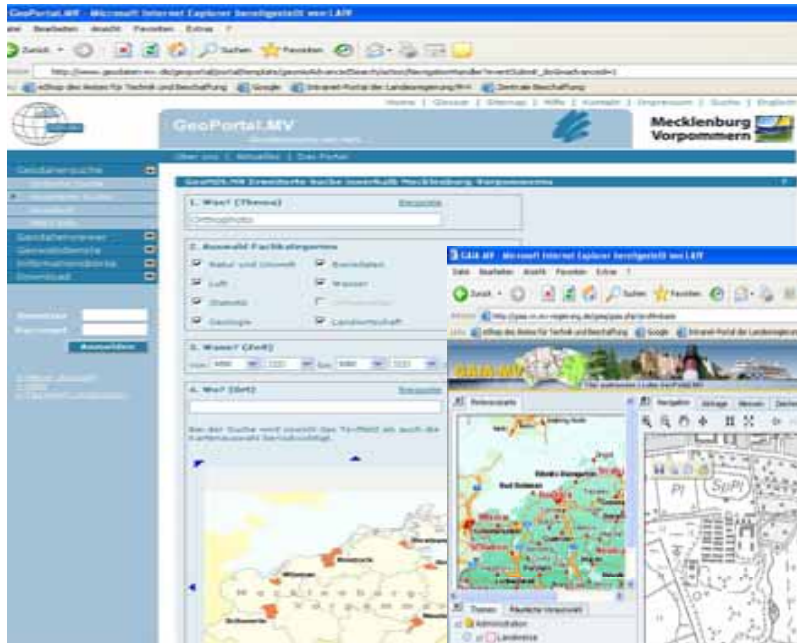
GeoPortal.MV - Microsoft Internet Explorer bereitgestellt von LAIV

Datei Bearbeiten Ansicht Favoriten Extras ?

Zurück Suchen Favoriten

Adresse http://www.geodaten-mv.de/geoportal/portal/template/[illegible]

Links eShop des Amtes für Technik und Beschaffung Google Intranet-Portal der Landesregierung M-V Zentrale Beschaffung

Home | Glossar | Sitemap | Hilfe | Kontakt | Impressum | Suche | Englisch

GeoPortal.MV

Mecklenburg Vorpommern

Über uns | Aktuelles | Das Portal

Geodatensuche
Einfache Suche
Erweiterte Suche
Geodatendienste
Geodatenviewer
Informationsbörse
Download

Benutzer
Passwort
Anmelden

GeoMIS.MV Erweiterte Suche innerhalb Mecklenburg-Vorpommerns

1. Was? (Thema)
Orthophotos

2. Auswahl Fachkategorien
Natur und Umwelt
Basisdaten
Luft
Wasser
Statistik
Geologie
Landwirtschaft

3. Wann? (Zeit)
von
bis

4. Wo? (Ort)

Bei der Suche wird sowohl das Textfeld als auch die Kartenauswahl berücksichtigt.

GAIA-MV - Microsoft Internet Explorer bereitgestellt von LAIV

Datei Bearbeiten Ansicht Favoriten Extras ?

Zurück Suchen Favoriten

Adresse http://gaia.cn.mv-regierung.de/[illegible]

Links eShop des Amtes für Technik und Beschaffung Google Intranet-Portal der Landesregierung

GAIA-MV

Referenzkarte

Bad Doberan

Navigation Anfrage Messen Zeichnen

Themen Räumliche Vorauswahl

Administration
Landkreise

SpPl
Pl